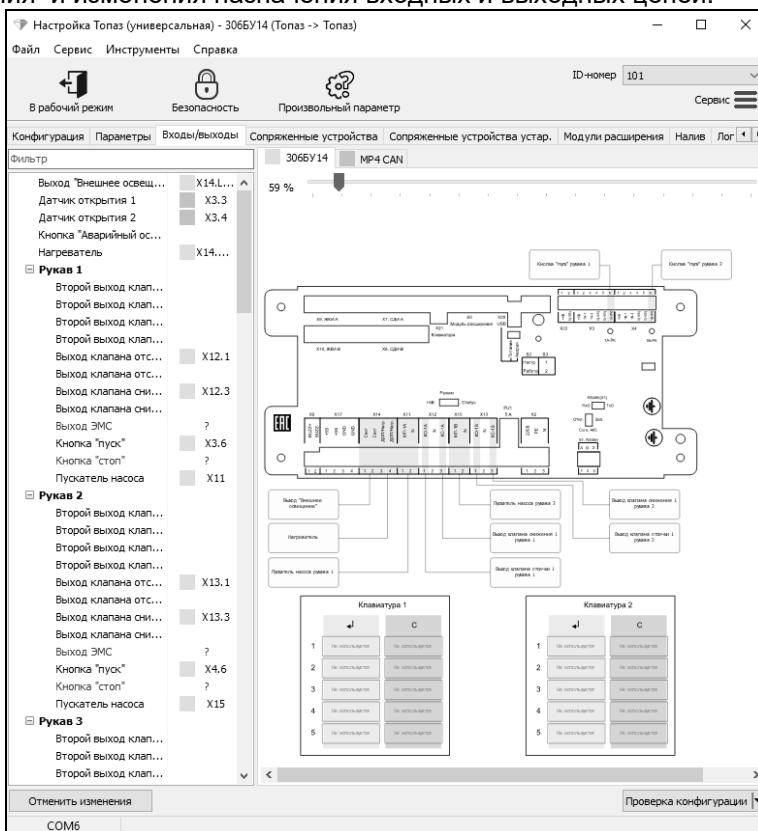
Настройка Топаз (универсальная) - 306БУ14 (Топаз -> Топаз)

Файл Сервис Инструменты Справка

В рабочий режим Безопасность Произвольный параметр

ID-номер 101

Сервис

Конфигурация Параметры Входы/выходы Сопряженные устройства Сопряженные устройства устар. Модули расширения Налив Лог

Фильтр

Выход "Внешнее освещ... X14.L...
Датчик открытия 1 X3.3
Датчик открытия 2 X3.4
Кнопка "Аварийный ос...
Нагреватель X14....
Рукав 1
Второй выход клап...
Второй выход клап...
Второй выход клап...
Второй выход клап...
Выход клапана отс... X12.1
Выход клапана отс...
Выход клапана сни... X12.3
Выход клапана сни...
Выход ЭМС ?
Кнопка "пуск" X3.6
Кнопка "стоп" ?
Пускатель насоса X11
Рукав 2
Второй выход клап...
Второй выход клап...
Второй выход клап...
Второй выход клап...
Выход клапана отс... X13.1
Выход клапана отс...
Выход клапана сни... X13.3
Выход клапана сни...
Выход ЭМС ?
Кнопка "пуск" X4.6
Кнопка "стоп" ?
Пускатель насоса X15
Рукав 3
Второй выход клап...
Второй выход клап...
Второй выход клап...

306БУ14 MP4 CAN

59 %

Кнопка "пуск" рукава 1

Кнопка "пуск" рукава 2

Выход "Внешнее освещение"

Нагреватель

Пускатель насоса рукава 1

Пускатель насоса рукава 2

Выход клапана снижения 1 рукава 1

Выход клапана отсечки 1 рукава 1

Выход клапана снижения 1 рукава 2

Выход клапана отсечки 1 рукава 2

Клавиатура 1

1 Не используется Не используется
2 Не используется Не используется
3 Не используется Не используется
4 Не используется Не используется
5 Не используется Не используется

Клавиатура 2

1 Не используется Не используется
2 Не используется Не используется
3 Не используется Не используется
4 Не используется Не используется
5 Не используется Не используется

Отменить изменения

Проверка конфигурации

COM6